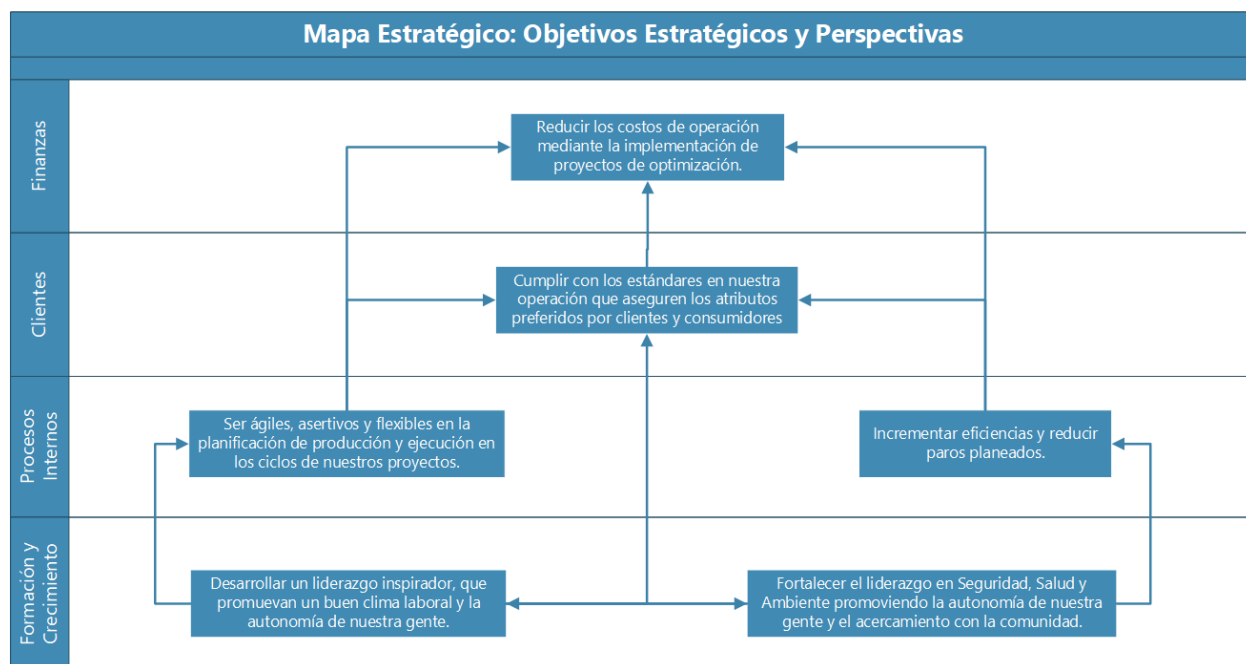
Mapa Estratégico: Objetivos Estratégicos y Perspectivas

Finanzas

Reducir los costos de operación mediante la implementación de proyectos de optimización.

Clientes

Cumplir con los estándares en nuestra operación que aseguren los atributos preferidos por clientes y consumidores

Procesos Internos

Ser ágiles, asertivos y flexibles en la planificación de producción y ejecución en los ciclos de nuestros proyectos.

Incrementar eficiencias y reducir paros planeados.

Formación y Crecimiento

Desarrollar un liderazgo inspirador, que promuevan un buen clima laboral y la autonomía de nuestra gente.

Fortalecer el liderazgo en Seguridad, Salud y Ambiente promoviendo la autonomía de nuestra gente y el acercamiento con la comunidad.